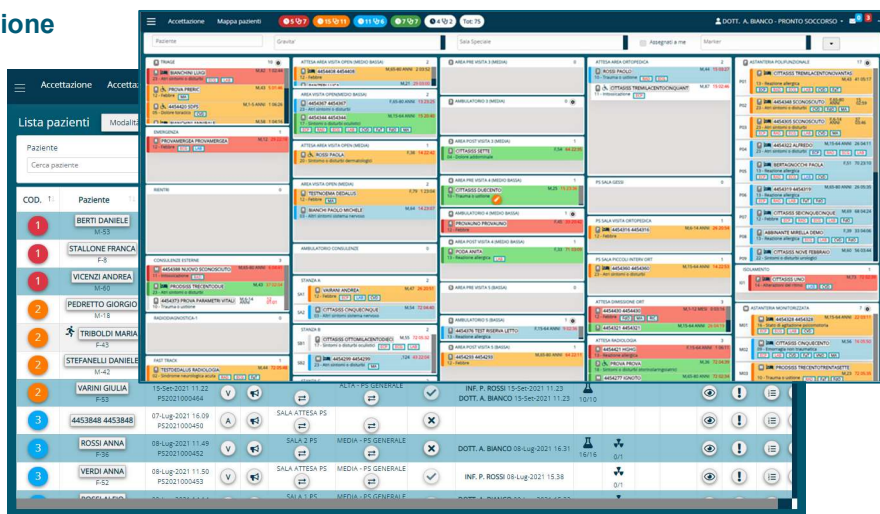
ione

Accettazione Mappa pazienti 5 15 11 7 4 Tot: 75 DOTT. A. BIANCO - PRONTO SOCCORSO

Paziente Gravita' Sale Speciale Assegnati a me Marker

TRIAGE
BIANCHINI LUIGI
PROVA PRERIC
4454420 SDPS
BIANCO GIULIA

EMERGENZA
PROVAMERGEA PROVAMERGEA

ATTESA AREA VISITA OPEN (MEDIO BASSA)
4454408 4454408
4454407 4454407
4454344 4454344

ATTESA AREA VISITA OPEN
ROSSI PAOLA

ATTESA AREA VISITA ORTOPEDICA
ROSSI PAOLO
CITTADISS TREMILACENTOCINQUANT

ASTANTERIA POLIFUNZIONALE
CITTADISS TREMILACENTONOVANTA
4454348 SCONOSCIUTO
4454305 SCONOSCIUTO
4454282 ALFREDO
BERTAGNOCCH PAOLA
4454319 4454319
CITTADISS SEICINQUECENTO
ABBINANTE MIRELLA DEMO
CITTADISS NOVE FEBBRAIO

ISOLAMENTO
CITTADISS UNO

ASTANTERIA MONITORIZZATA
CITTADISS CINQUECENTO
PROCESSI TRECENTOTRENTASETTE

AREA PRE VISITA 1 (MEDIA)
AMBULATORIO 3 (MEDIA)
AREA POST VISITA 3 (MEDIA)
CITTADISS SETTE
AREA PRE VISITA 4 (MEDIO BASSA)
CITTADISS DUECENTO
AMBULATORIO 4 (MEDIO BASSA)
PROVINANO PROVINANO
AREA POST VISITA 4 (MEDIO BASSA)
PODA ANITA
AREA PRE VISITA 5 (BASSA)
AMBULATORIO 5 (BASSA)
4454376 TEST RISERVA LETTO
4454295 4454295

DENTI
TESTNCEMA DEDALUS
BIANCHI PAOLO MICHELE

AMBULATORIO CONSULENZE

CONSULENZE ESTERNE
4454368 NUOVO SCONOSCIUTO
PROCESSI TRECENTODUE
4454373 PROVA PARAMETRI VITALI

RADIODIAGNOSTICA-1

FAST TRACK
TESTDEDALUS RADIOLOGIA

STANZA A
VAIRANI ANDREA
CITTADISS CINQUECINQUE
STANZA B
CITTADISS OTTOMILACENTODIECI
4454299 SCONOSCIUTO

PS SALA GESSI
PS SALA VISITA ORTOPEDICA
4454316 4454316
PS SALA PICCOLI INTERV ORT
4454360 4454360
ATTESA DIMISSIONE ORT
4454408 4454408
4454321 4454321
ATTESA RADIOLOGIA
4454421 HGHG
PROVA PROVA
4454277 IGNOTO

Accettazione
Lista pazienti
Paziente
Cerca paziente

| COD. | Paziente |
|---|---|
| 1 | BERTI DANIELE M-53 |
| 1 | STALLONE FRANCA F-8 |
| 1 | VICENZI ANDREA M-60 |
| 2 | PEDRETTO GIORGIO M-18 |
| 2 | TRIBOLDI MARIA F-43 |
| 2 | STEFANELLI DANIELE M-42 |
| 2 | VARINI GIULIA F-53 | 15-Set-2021 11.22 PS2021000464 | ALTA - PS GENERALE | INF. P. ROSSI 15-Set-2021 11.23 DOTT. A. BIANCO 15-Set-2021 11.23 | 10/10 |
| 3 | 4453848 4453848 | 07-Lug-2021 16.09 PS2021000450 | SALA ATTESA PS | | |
| 3 | ROSSI ANNA F-36 | 08-Lug-2021 11.49 PS2021000452 | SALA 2 PS MEDIA - PS GENERALE | DOTT. A. BIANCO 08-Lug-2021 16.31 | 16/16 0/1 |
| 3 | VERDI ANNA F-53 | 08-Lug-2021 11.50 PS2021000453 | SALA ATTESA PS MEDIA - PS GENERALE | INF. P. ROSSI 08-Lug-2021 15.38 | 0/1 |
| 3 | ROSSI ALDO | | SALA 1 PS | | |